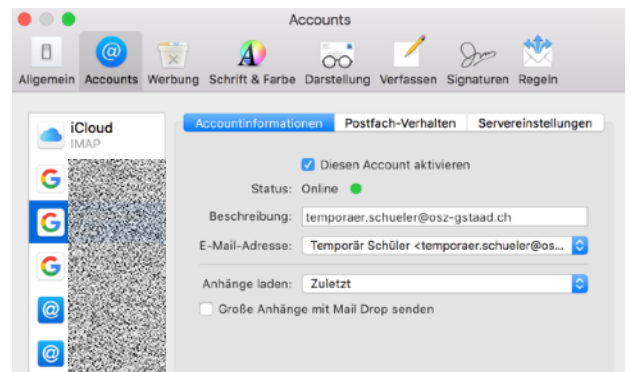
Accounts

Allgemein Accounts Werbung Schrift & Farbe Darstellung Verfassen Signaturen Regeln

iCloud
IMAP

Accountinformationen | Postfach-Verhalten | Servereinstellungen

Diesen Account aktivieren

Status: Online

Beschreibung: temporaer.schueler@osz-gstaad.ch

E-Mail-Adresse: Temporär Schüler <temporaer.schueler@os...

Anhänge laden: Zuletzt

Große Anhänge mit Mail Drop senden